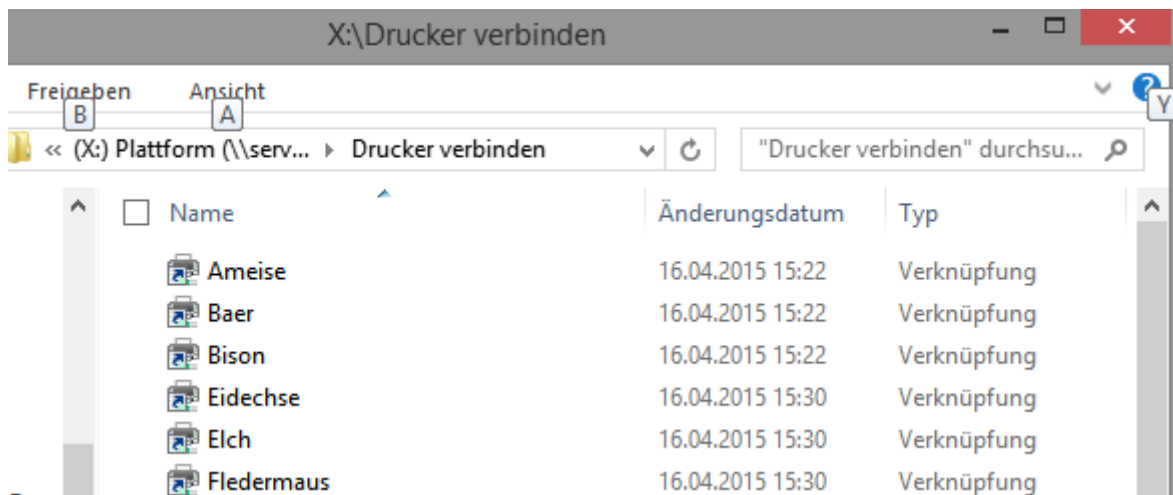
X:\Drucker verbinden

Freigeben B
Ansicht A
Y

« (X:) Plattform (\\serv... ▸ Drucker verbinden

"Drucker verbinden" durchsu...

| Name | Änderungsdatum | Typ |
|---|---|---|
| Ameise | 16.04.2015 15:22 | Verknüpfung |
| Baer | 16.04.2015 15:22 | Verknüpfung |
| Bison | 16.04.2015 15:22 | Verknüpfung |
| Eidechse | 16.04.2015 15:30 | Verknüpfung |
| Elch | 16.04.2015 15:30 | Verknüpfung |
| Fledermaus | 16.04.2015 15:30 | Verknüpfung |